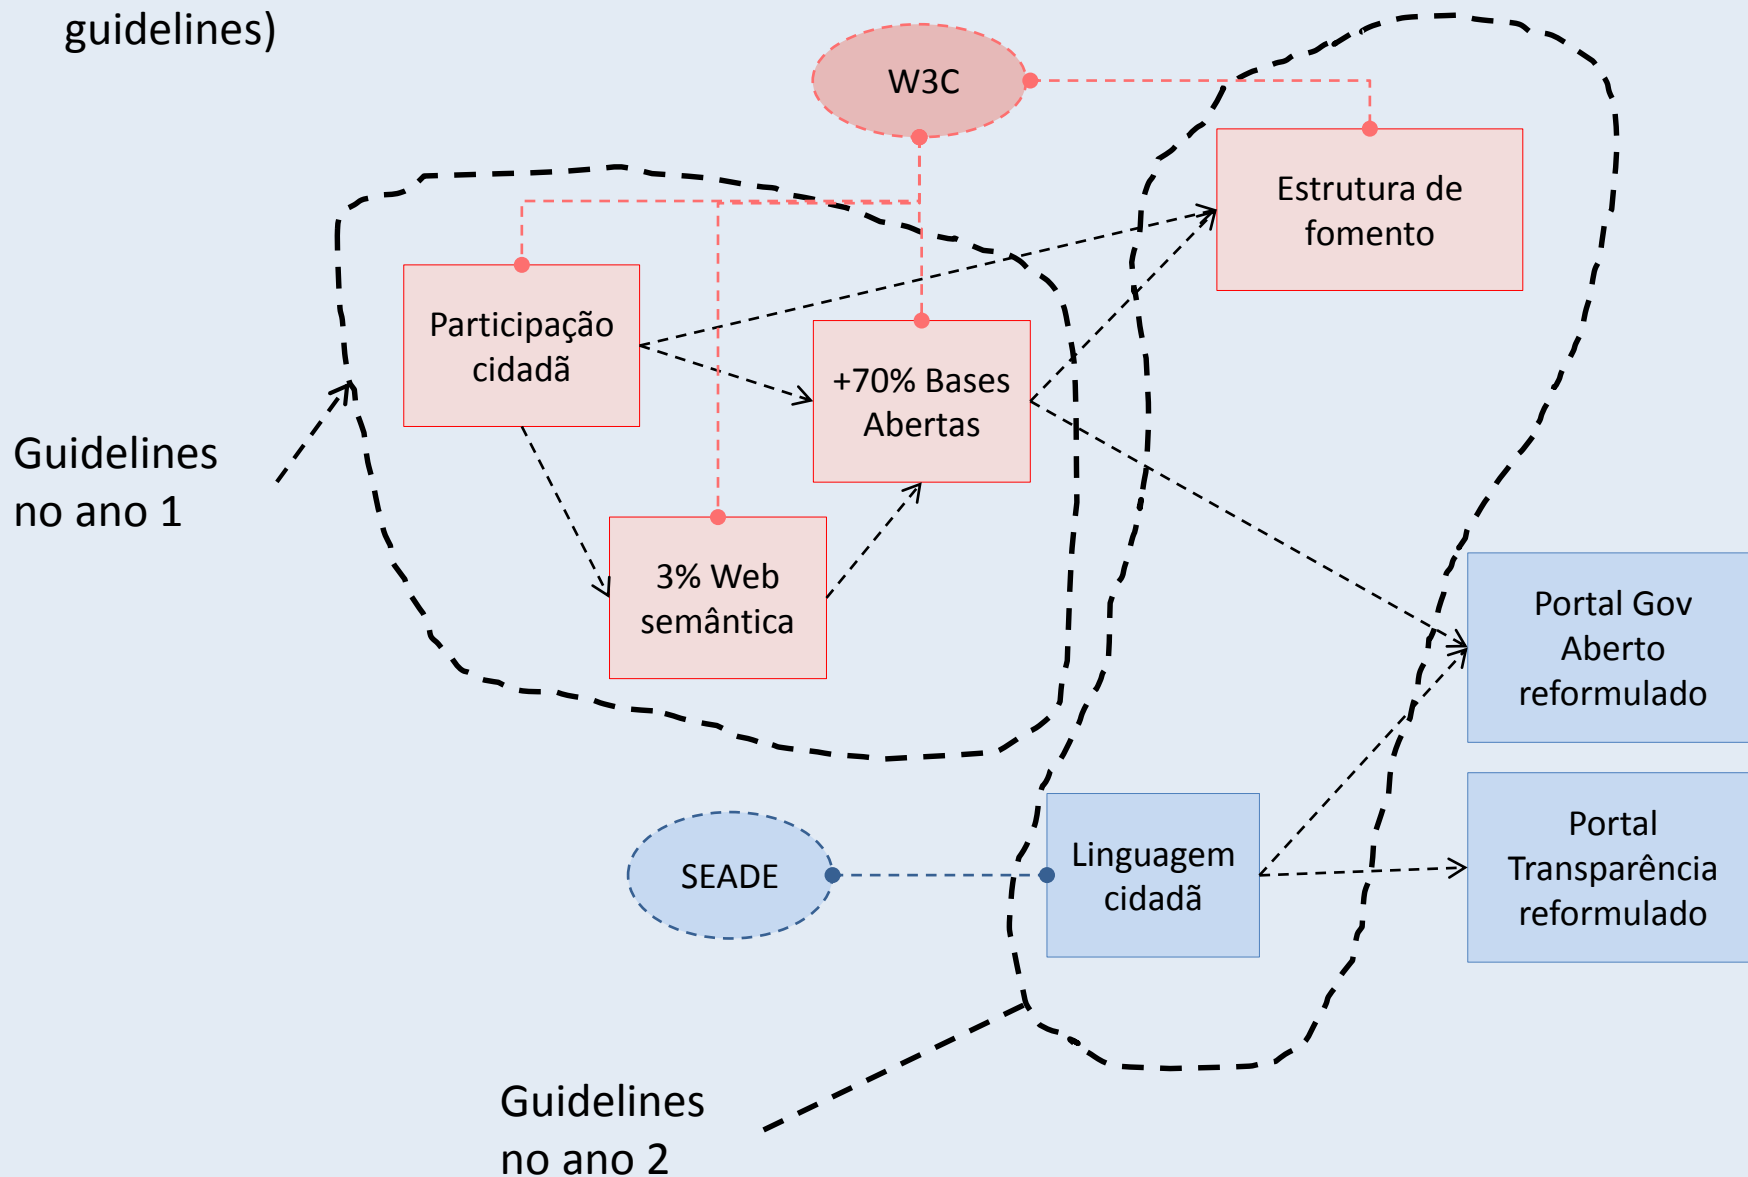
guidelines)

W3C

Estrutura de fomento

Participação cidadã

+70% Bases Abertas

Guidelines no ano 1

3% Web semântica

Portal Gov Aberto reformulado

SEADE

Linguagem cidadã

Portal Transparência reformulado

Guidelines no ano 2